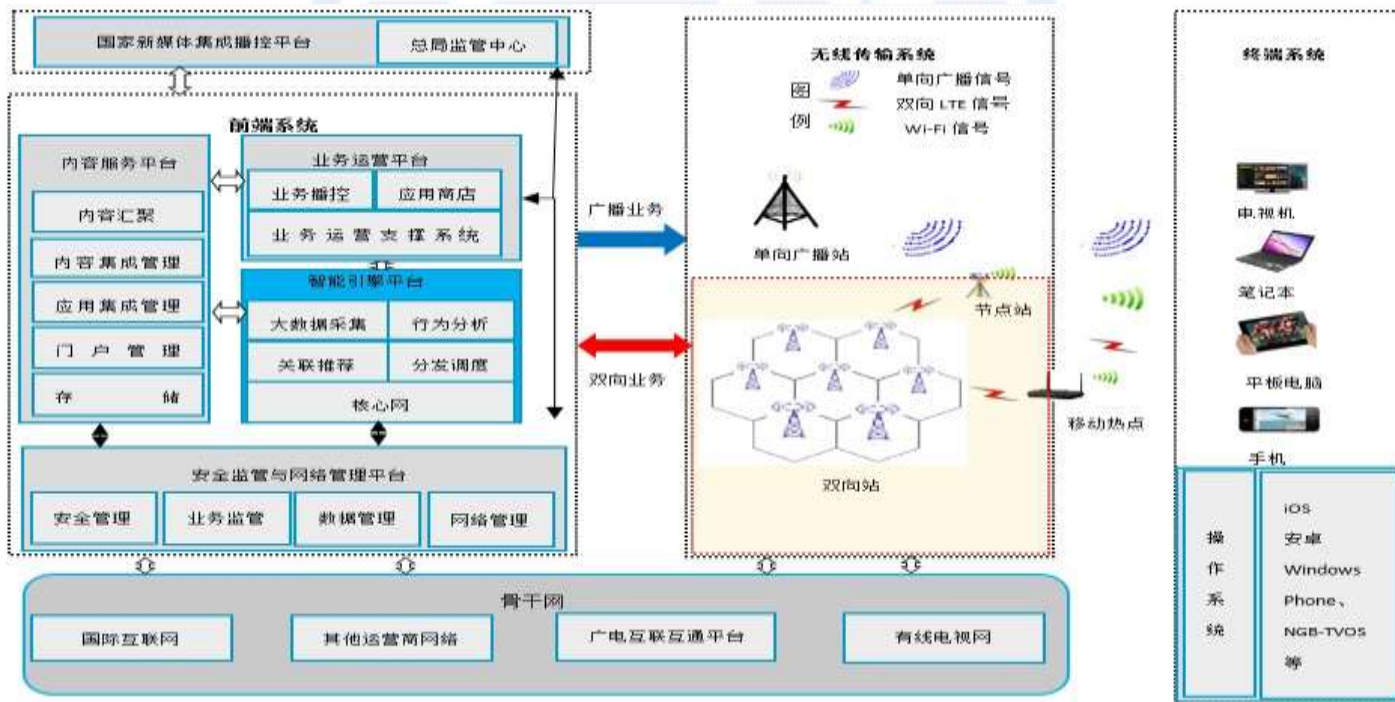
国家新媒体集成播控平台
总局监管中心

前端系统

内容服务平台
内容汇聚
内容集成管理
应用集成管理
门户管理
存储

业务运营平台
业务播控
应用商店
业务运营支撑系统

智能引擎平台
大数据采集
行为分析
关联推荐
分发调度
核心网

安全监管与网络管理平台
安全管理
业务监管
数据管理
网络管理

无线传输系统
图例
单向广播信号
双向 LTE 信号
Wi-Fi 信号

广播业务
单向广播站
节点站
双向业务
双向站
移动热点

终端系统
电视机
笔记本
平板电脑
手机

操作系统
iOS
安卓
Windows Phone、
NGB-TVOS
等

骨干网
国际互联网
其他运营商网络
广电互联互通平台
有线电视网